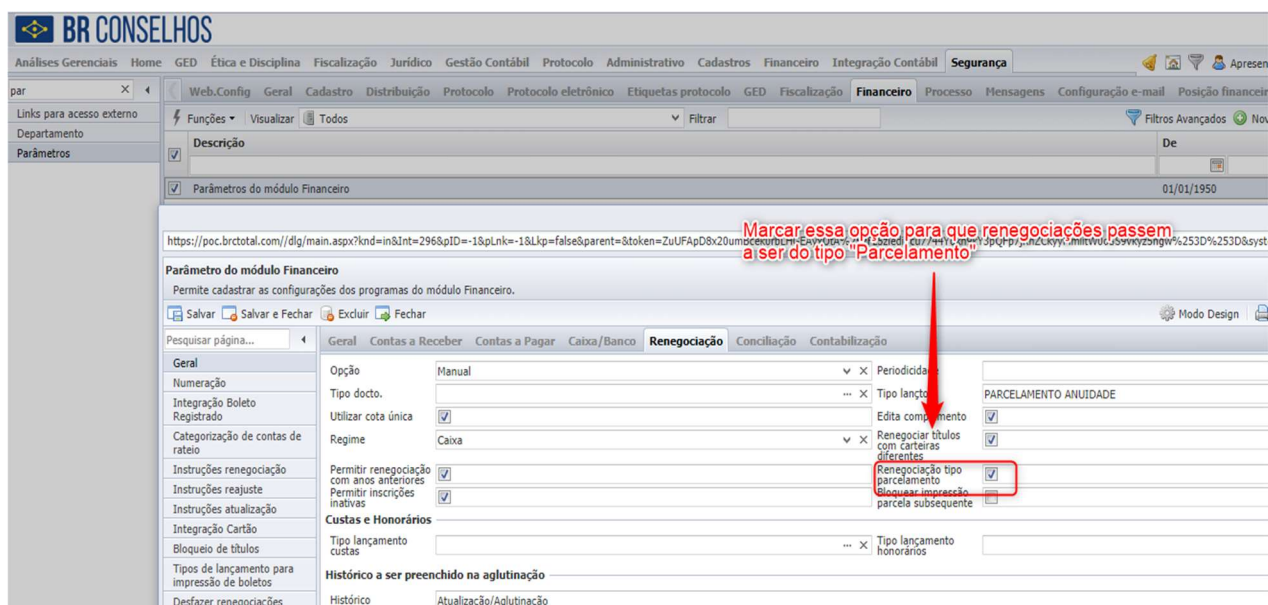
BR CONSELHOS

Análises Gerenciais Home GED Ética e Disciplina Fiscalização Jurídico Gestão Contábil Protocolo Administrativo Cadastros Financeiro Integração Contábil Segurança Apresen

par

Links para acesso externo
Departamento
Parâmetros

Web.Config Geral Cadastro Distribuição Protocolo Protocolo eletrônico Etiquetas protocolo GED Fiscalização Financeiro Processo Mensagens Configuração e-mail Posição financeir

Funções Visualizar Todos Filtrar Filtros Avançados Nov

Descrição De

Parâmetros do módulo Financeiro 01/01/1950

https://poc.brctotal.com//dlg/main.aspx?knd=in&Int=296&pID=-1&pLnk=-1&Lkp=false&parent=&token=ZuUFApD8x20um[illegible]

Marcar essa opção para que renegociações passem a ser do tipo "Parcelamento"

Parâmetro do módulo Financeiro
Permite cadastrar as configurações dos programas do módulo Financeiro.

Salvar Salvar e Fechar Excluir Fechar Modo Design

Pesquisar página...

Geral Contas a Receber Contas a Pagar Caixa/Banco Renegociação Conciliação Contabilização

Geral
Numeração
Integração Boleto Registrado
Categorização de contas de rateio
Instruções renegociação
Instruções reajuste
Instruções atualização
Integração Cartão
Bloqueio de títulos
Tipos de lançamento para impressão de boletos
Desfazer renegociações

Opção Manual
Periodicidade
Tipo docto.
Tipo lançto PARCELAMENTO ANUIDADE
Utilizar cota única
Edita complemento
Regime Caixa
Renegociar títulos com carteiras diferentes
Permitir renegociação com anos anteriores
Renegociação tipo parcelamento
Permitir inscrições inativas
Bloquear impressão parcela subsequente

Custas e Honorários
Tipo lançamento custas
Tipo lançamento honorários

Histórico a ser preenchido na aglutinação
Histórico Atualização/Aglutinação